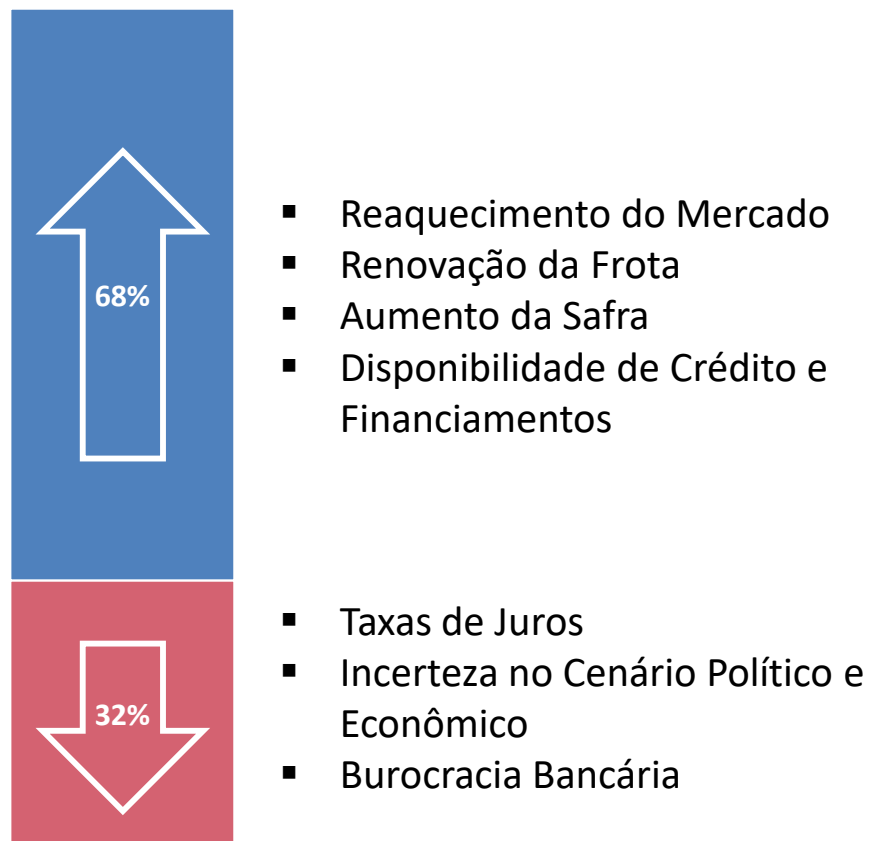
68%

- Reaquecimento do Mercado
- Renovação da Frota
- Aumento da Safra
- Disponibilidade de Crédito e Financiamentos

32%

- Taxas de Juros
- Incerteza no Cenário Político e Econômico
- Burocracia Bancária